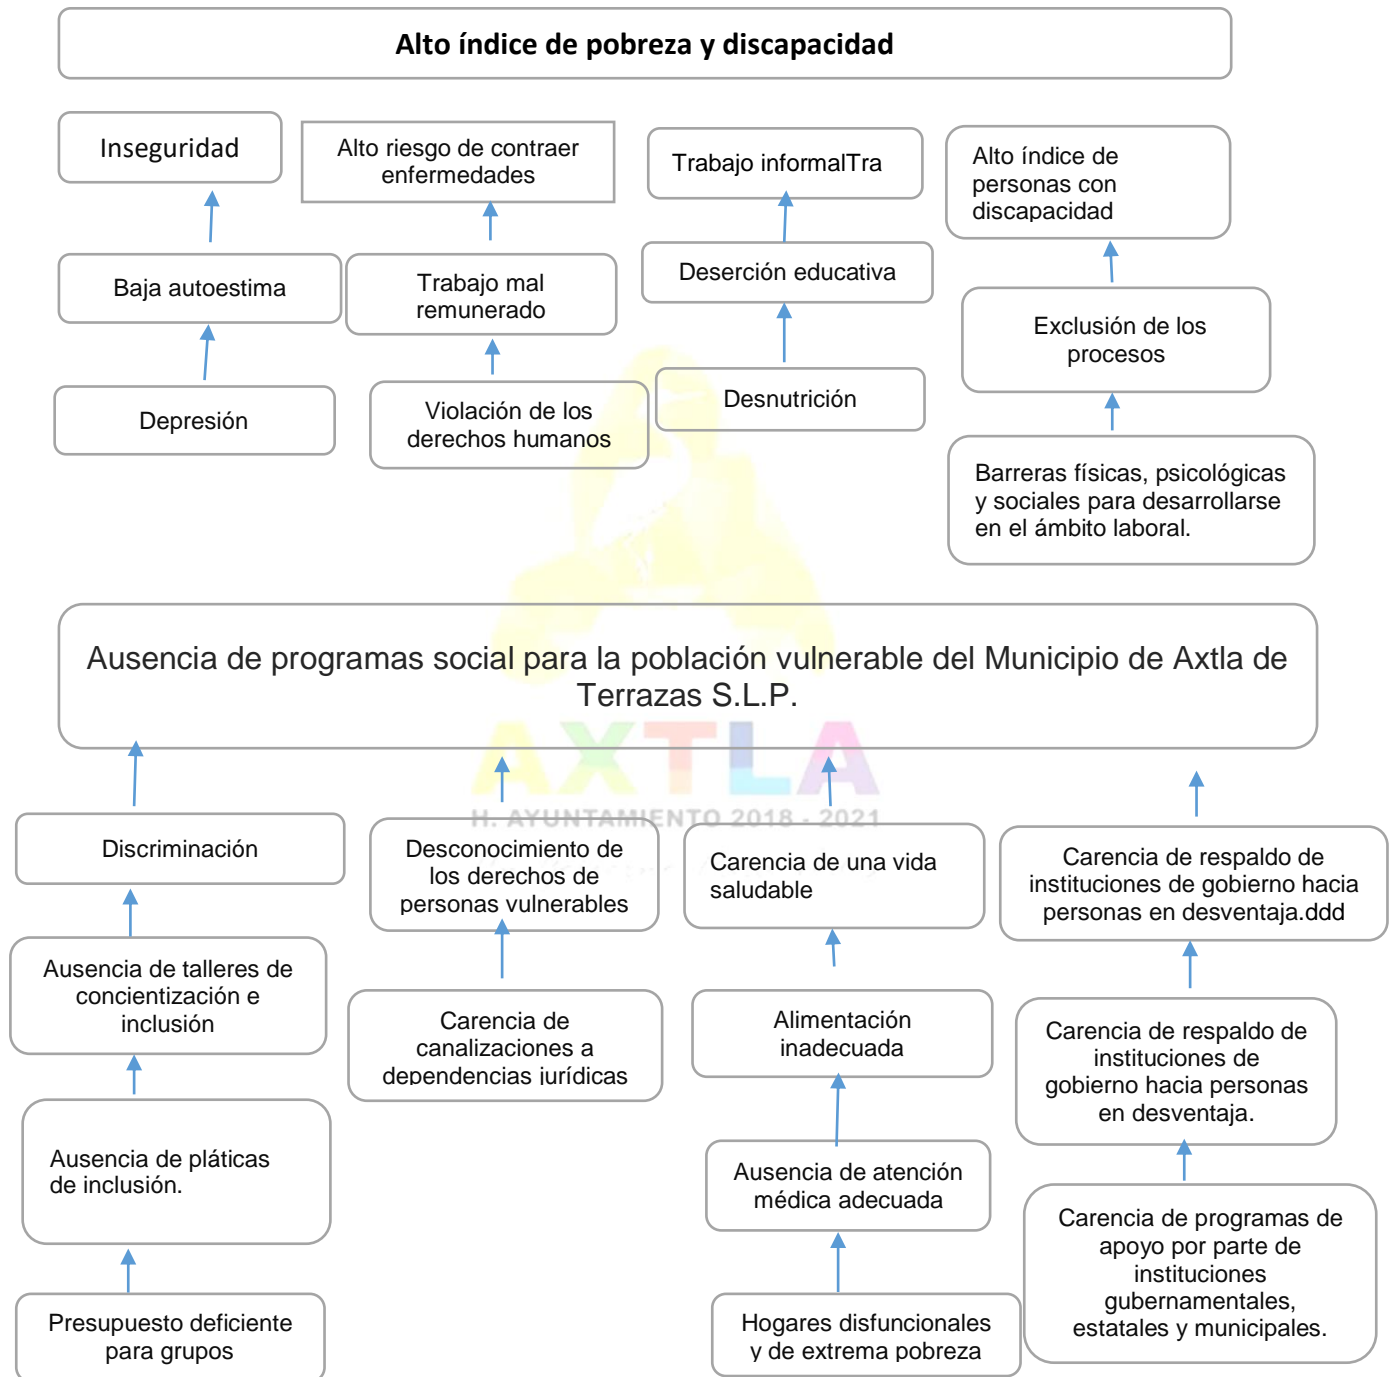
Alto índice de pobreza y discapacidad

Inseguridad

Baja autoestima

Depresión

Alto riesgo de contraer enfermedades

Trabajo mal remunerado

Violación de los derechos humanos

Trabajo informalTra

Deserción educativa

Desnutrición

Alto índice de personas con discapacidad

Exclusión de los procesos

Barreras físicas, psicológicas y sociales para desarrollarse en el ámbito laboral.

Ausencia de programas social para la población vulnerable del Municipio de Axtla de Terrazas S.L.P.

AXTLA
H. AYUNTAMIENTO 2018 - 2021

Discriminación

Ausencia de talleres de concientización e inclusión

Ausencia de pláticas de inclusión.

Presupuesto deficiente para grupos

Desconocimiento de los derechos de personas vulnerables

Carencia de canalizaciones a dependencias jurídicas

Carencia de una vida saludable

Alimentación inadecuada

Ausencia de atención médica adecuada

Hogares disfuncionales y de extrema pobreza

Carencia de respaldo de instituciones de gobierno hacia personas en desventaja.ddd

Carencia de respaldo de instituciones de gobierno hacia personas en desventaja.

Carencia de programas de apoyo por parte de instituciones gubernamentales, estatales y municipales.